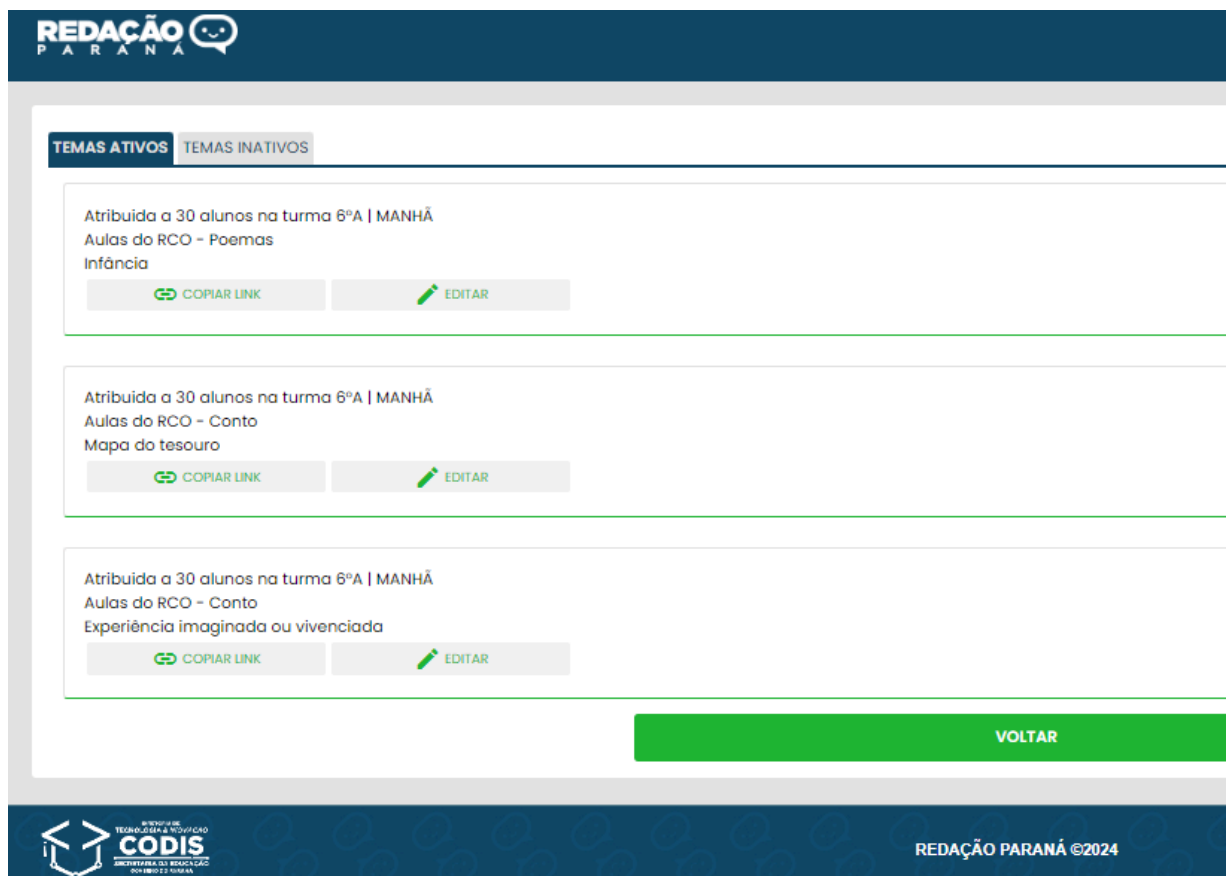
REDAÇÃO
PARANÁ

TEMAS ATIVOS TEMAS INATIVOS

Atribuida a 30 alunos na turma 6ºA | MANHÃ
Aulas do RCO - Poemas
Infância

COPIAR LINK EDITAR

Atribuida a 30 alunos na turma 6ºA | MANHÃ
Aulas do RCO - Conto
Mapa do tesouro

COPIAR LINK EDITAR

Atribuida a 30 alunos na turma 6ºA | MANHÃ
Aulas do RCO - Conto
Experiência imaginada ou vivenciada

COPIAR LINK EDITAR

VOLTAR

DIRETORIA DE TECNOLOGIA E INOVAÇÃO
CODIS
SECRETARIA DA EDUCAÇÃO DO ESTADO DO PARANÁ

REDAÇÃO PARANÁ ©2024